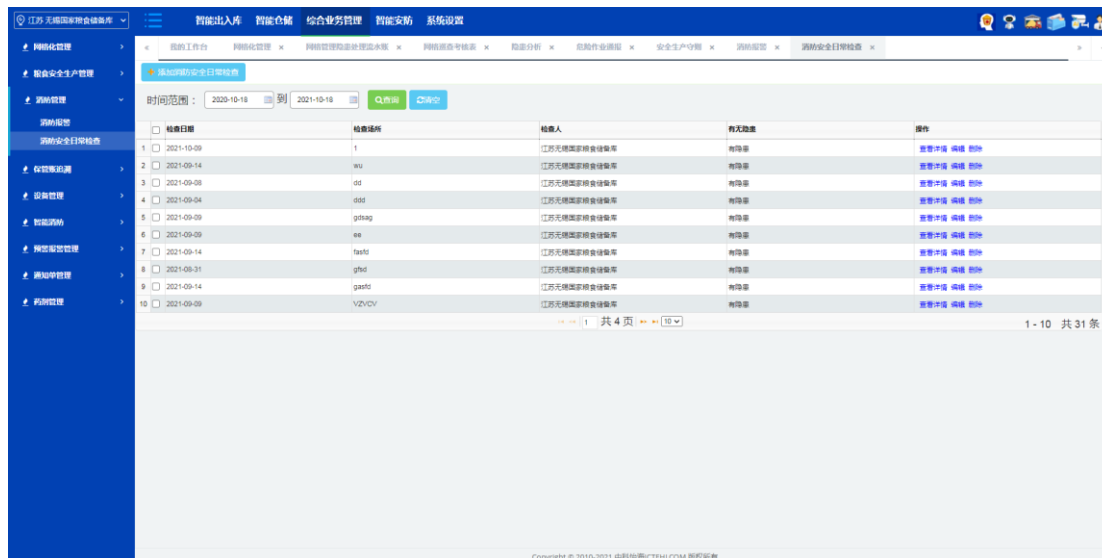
江苏无锡国家粮食储备库

智能出入库　智能仓储　综合业务管理　智能安防　系统设置

网格化管理
粮食安全生产管理
消防管理
消防报警
消防安全日常检查
保管账追溯
设备管理
智能消防
预警报警管理
通知单管理
药剂管理

我的工作台　网格化管理 ×　网格管理隐患处理流水账 ×　网格巡查考核表 ×　隐患分析 ×　危险作业通报 ×　安全生产守则 ×　消防报警 ×　消防安全日常检查 ×

添加消防安全日常检查

时间范围： 2020-10-18 到 2021-10-18 查询 清空

| | 检查日期 | 检查场所 | 检查人 | 有无隐患 | 操作 |
|---|---|---|---|---|---|
| 1 | 2021-10-08 | 1 | 江苏无锡国家粮食储备库 | 有隐患 | 查看详情 编辑 删除 |
| 2 | 2021-09-14 | wu | 江苏无锡国家粮食储备库 | 有隐患 | 查看详情 编辑 删除 |
| 3 | 2021-09-08 | dd | 江苏无锡国家粮食储备库 | 有隐患 | 查看详情 编辑 删除 |
| 4 | 2021-09-04 | ddd | 江苏无锡国家粮食储备库 | 有隐患 | 查看详情 编辑 删除 |
| 5 | 2021-09-09 | gdsag | 江苏无锡国家粮食储备库 | 有隐患 | 查看详情 编辑 删除 |
| 6 | 2021-09-09 | ee | 江苏无锡国家粮食储备库 | 有隐患 | 查看详情 编辑 删除 |
| 7 | 2021-09-14 | fasfd | 江苏无锡国家粮食储备库 | 有隐患 | 查看详情 编辑 删除 |
| 8 | 2021-08-31 | gfsd | 江苏无锡国家粮食储备库 | 有隐患 | 查看详情 编辑 删除 |
| 9 | 2021-09-14 | gasfd | 江苏无锡国家粮食储备库 | 有隐患 | 查看详情 编辑 删除 |
| 10 | 2021-09-09 | VZVCV | 江苏无锡国家粮食储备库 | 有隐患 | 查看详情 编辑 删除 |

1 共 4 页 10

1 - 10 共 31 条

Copyright © 2010-2021 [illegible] 版权所有